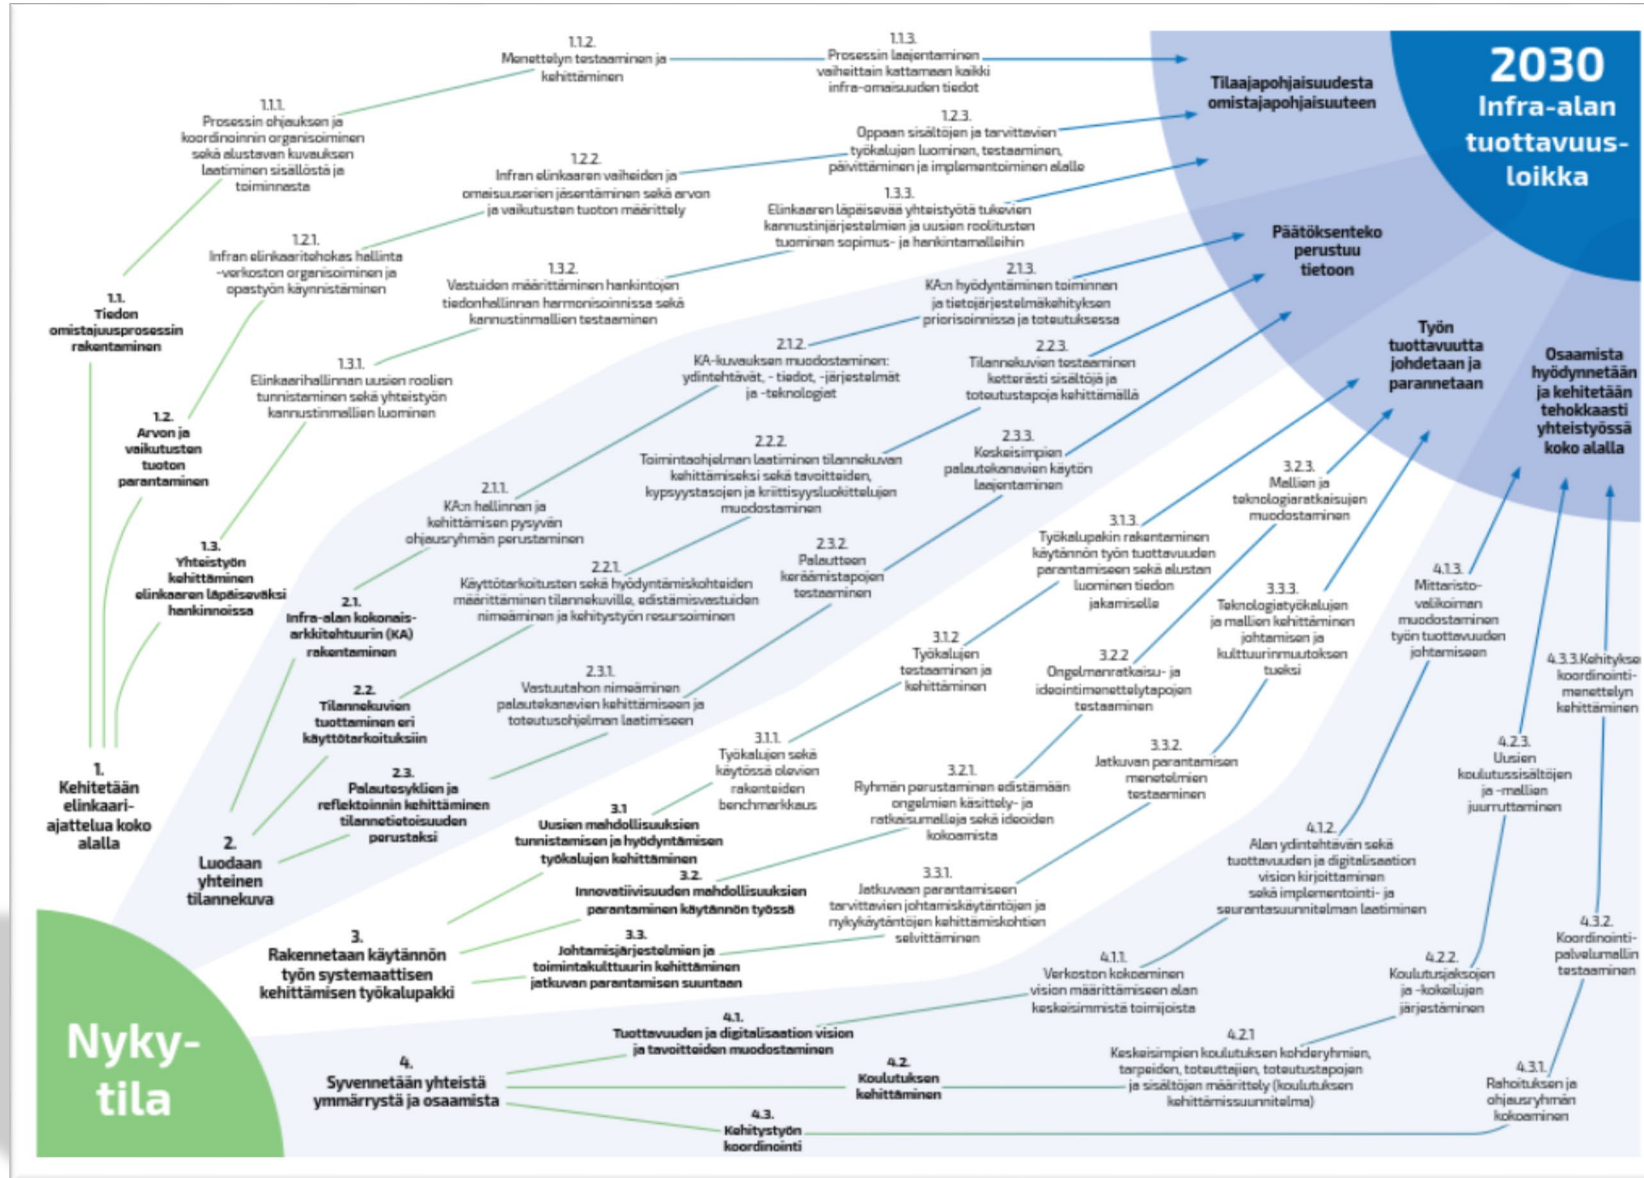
2030
Infra-alan tuottavuus-loikka

Tilaajapohjaisuudesta omistajapohjaisuuteen

Päätöksenteko perustuu tietoon

Työn tuottavuutta johdetaan ja parannetaan

Osaamista hyödynnetään ja kehitetään tehokkaasti yhteistyössä koko alalla

1.1.2.
Menettelyn testaaminen ja kehittäminen

1.1.3.
Prosessin laajentaminen vaiheittain kattamaan kaikki infra-omaisuuden tiedot

1.1.1.
Prosessin ohjauksen ja koordinoinnin organisoiminen sekä alustavan kuvauksen laatiminen sisällöstä ja toiminnasta

1.2.3.
Oppaan sisältöjen ja tarvittavien työkalujen luominen, testaaminen, päivittäminen ja implementoiminen alalle

1.2.2.
Infran elinkaaren vaiheiden ja omaisuuserien jäsentäminen sekä arvon ja vaikutusten tuoton määrittely

1.3.3.
Elinkaaren läpäisevää yhteistyötä tukevien kannustinjärjestelmien ja uusien roolitusten tuominen sopimus- ja hankintamalleihin

1.2.1.
Infran elinkaaritehokas hallinta -verkoston organisoiminen ja opastyön käynnistäminen

1.3.2.
Vastuiden määrittäminen hankintojen tiedonhallinnan harmonisoinnissa sekä kannustinmallien testaaminen

2.1.3.
KA:n hyödyntämisen toiminnan ja tietojärjestelmäkehityksen priorisoinnissa ja toteutuksessa

1.1.
Tiedon omistajuusprosessin rakentaminen

1.3.1.
Elinkaarihallinnan uusien roolien tunnistaminen sekä yhteistyön kannustinmallien luominen

2.1.2.
KA-kuvauksen muodostaminen: ydintehtävät, -tiedot, -järjestelmät ja -teknologiat

2.2.3.
Tilannekuvien testaaminen ketterästi sisältöjä ja toteutustapoja kehittämällä

1.2.
Arvon ja vaikutusten tuoton parantaminen

2.2.2.
Toimintaohjelman laatiminen tilannekuvan kehittämiseksi sekä tavoitteiden, kypsyystasojen ja kriittisyysluokittelujen muodostaminen

2.3.3.
Keskeisimpien palautekanavien käytön laajentaminen

2.1.1.
KA:n hallinnan ja kehittämisen pysyvän ohjausryhmän perustaminen

3.2.3.
Mallien ja teknologiaratkaisujen muodostaminen

1.3.
Yhteistyön kehittäminen elinkaaren läpäisevästi hankinnoissa

3.1.3.
Työkalupakin rakentaminen käytännön työn tuottavuuden parantamiseen sekä alustan luominen tiedon jakamiselle

2.3.2.
Palautteen keräämistapojen testaaminen

2.2.1.
Käyttötarkoitusten sekä hyödyntämiskohteiden määrittäminen tilannekuville, edistämisvastuiden nimeäminen ja kehitystyön resursoiminen

2.1.
Infra-alan kokonais-arkkitehtuurin (KA) rakentaminen

3.3.3.
Teknologiatyökalujen ja mallien kehittäminen johtamisen ja kulttuurinmuutoksen tueksi

4.1.3.
Mittaristo-valikoiman muodostaminen työn tuottavuuden johtamiseen

3.1.2.
Työkalujen testaaminen ja kehittäminen

4.3.3.Kehitykse koordinointi-menettelyn kehittäminen

2.2.
Tilannekuvien tuottaminen eri käyttötarkoituksiin

2.3.1.
Vastuutahon nimeäminen palautekanavien kehittämiseen ja toteutusohjelman laatimiseen

3.2.2
Ongelmanratkaisu- ja ideointimenettelytapojen testaaminen

4.2.3.
Uusien koulutussisältöjen ja -mallien juurruttaminen

3.1.1.
Työkalujen sekä käytössä olevien rakenteiden benchmarkkaus

3.3.2.
Jatkuvan parantamisen menetelmien testaaminen

1.
Kehitetään elinkaari-ajattelua koko alalla

2.3.
Palautesyklien ja reflektoinnin kehittäminen tilannetietoisuuden perustaksi

3.2.1.
Ryhmän perustaminen edistämään ongelmien käsittely- ja ratkaisumalleja sekä ideoiden kokoamista

3.1
Uusien mahdollisuuksien tunnistaminen ja hyödyntämisen työkalujen kehittäminen

4.1.2.
Alan ydintehtävän sekä tuottavuuden ja digitalisaation vision kirjoittaminen sekä implementointi- ja seurantasuunnitelman laatiminen

2.
Luodaan yhteinen tilannekuva

3.2.
Innovatiivisuuden mahdollisuuksien parantaminen käytännön työssä

3.3.1.
Jatkuvaan parantamiseen tarvittavien johtamiskäytäntöjen ja nykykäytäntöjen kehittämiskohtien selvittäminen

4.3.2.
Koordinointi-palvelumallin testaaminen

3.
Rakennetaan käytännön työn systemaattisen kehittämisen työkalupakki

3.3.
Johtamisjärjestelmien ja toimintakulttuurin kehittäminen jatkuvan parantamisen suuntaan

4.1.1.
Verkoston kokoaminen vision määrittämiseen alan keskeisimmistä toimijoista

4.2.2.
Koulutusjaksojen ja -kokeilujen järjestäminen

4.1.
Tuottavuuden ja digitalisaation vision ja tavoitteiden muodostaminen

4.2.1
Keskeisimpien koulutuksen kohderyhmien, tarpeiden, toteuttajien, toteutustapojen ja sisältöjen määrittely (koulutuksen kehittämissuunnitelma)

Nyky-tila

4.
Syvennetään yhteistä ymmärrystä ja osaamista

4.2.
Koulutuksen kehittäminen

4.3.1.
Rahoituksen ja ohjausryhmän kokoaminen

4.3.
Kehitystyön koordinointi